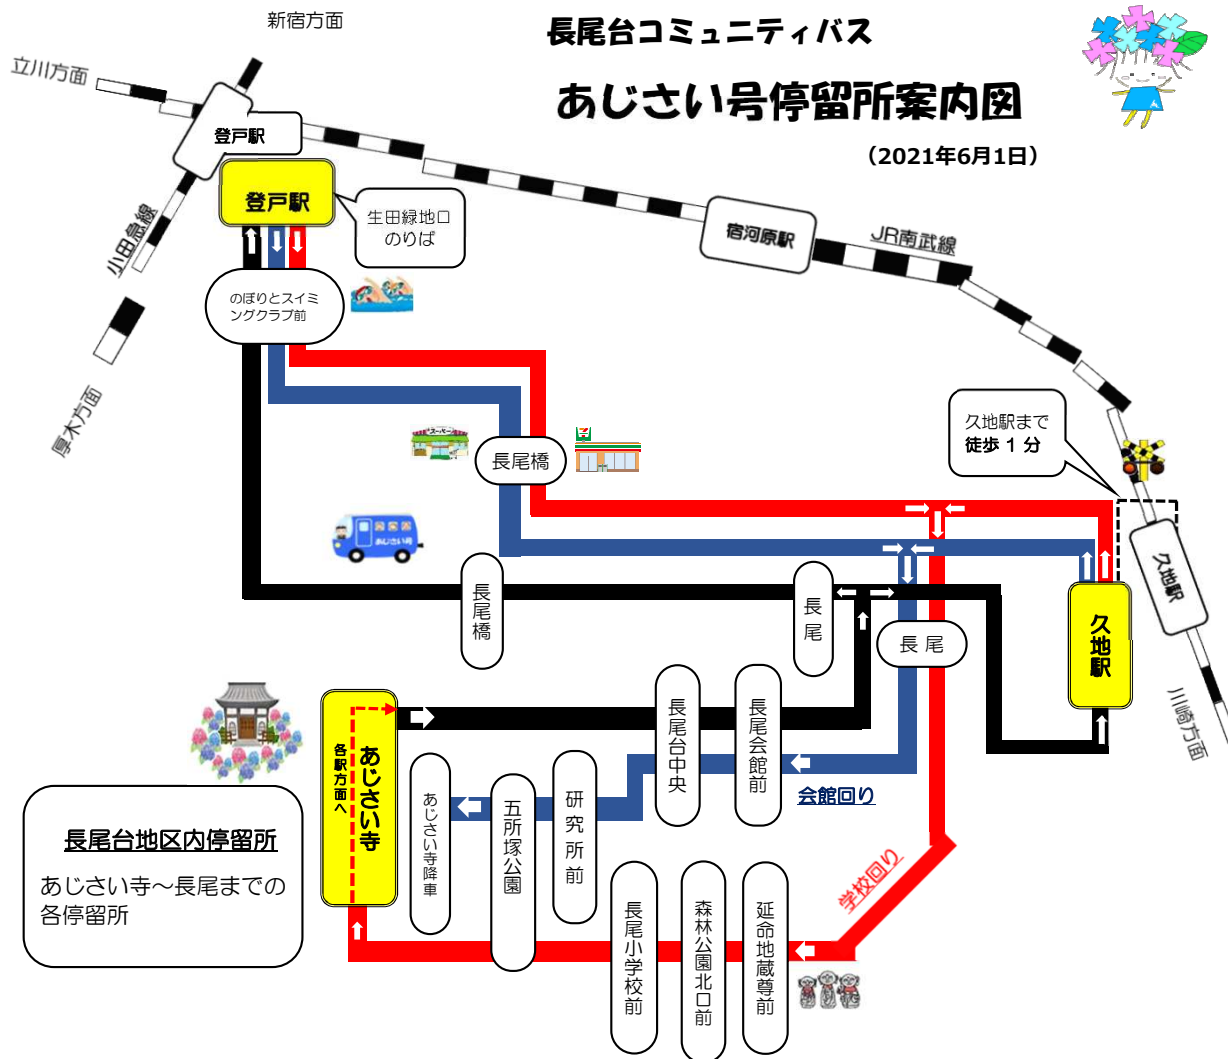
長尾台コミュニティバス

あじさい号停留所案内図

（2021年6月1日）

新宿方面

立川方面

登戸駅

登戸駅

生田緑地口のりば

小田急線

厚木方面

のぼりとスイミングクラブ前

宿河原駅

JR南武線

久地駅まで
徒歩１分

久地駅

川崎方面

長尾橋

長尾橋

長尾

長尾

久地駅

あじさい寺
各駅方面へ

あじさい寺降車

五所塚公園

研究所前

長尾台中央

長尾会館前

会館回り

学校回り

長尾台地区内停留所

あじさい寺～長尾までの各停留所

長尾小学校前

森林公園北口前

延命地蔵尊前